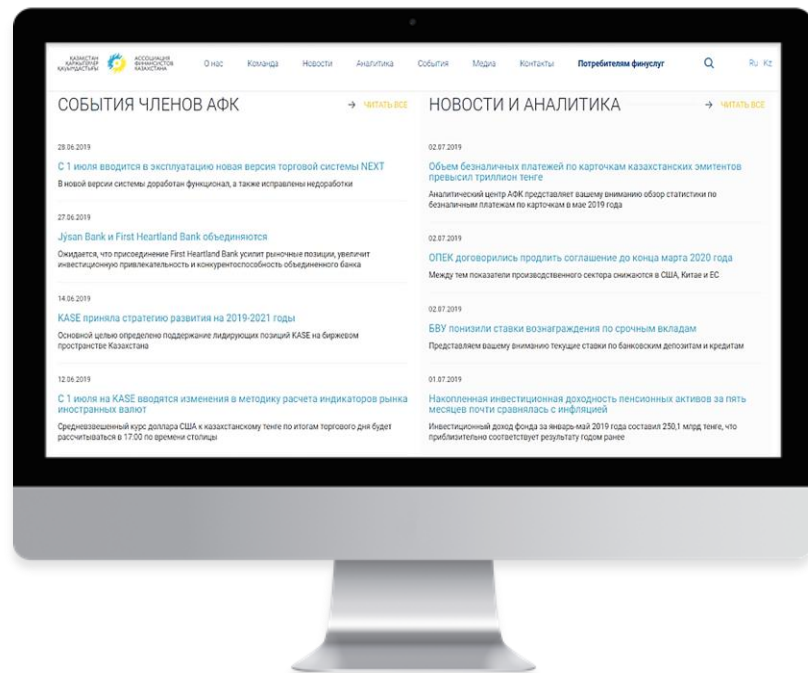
ҚАЗАҚСТАН ҚАРЖЫГЕРЛЕР ҚАУЫМДАСТЫҒЫ АССОЦИАЦИЯ ФИНАНСИСТОВ КАЗАХСТАНА

О нас Команда Новости Аналитика События Медиа Контакты Потребителям финуслуг

Ru Kz

СОБЫТИЯ ЧЛЕНОВ АФК

→ ЧИТАТЬ ВСЕ

28.06.2019

С 1 июля вводится в эксплуатацию новая версия торговой системы NEXT

В новой версии системы доработан функционал, а также исправлены недоработки

27.06.2019

Jýsan Bank и First Heartland Bank объединяются

Ожидается, что присоединение First Heartland Bank усилит рыночные позиции, увеличит инвестиционную привлекательность и конкурентоспособность объединенного банка

14.06.2019

KASE приняла стратегию развития на 2019-2021 годы

Основной целью определено поддержание лидирующих позиций KASE на биржевом пространстве Казахстана

12.06.2019

С 1 июля на KASE вводятся изменения в методику расчета индикаторов рынка иностранных валют

Средневзвешенный курс доллара США к казахстанскому тенге по итогам торгового дня будет рассчитываться в 17:00 по времени столицы

НОВОСТИ И АНАЛИТИКА

→ ЧИТАТЬ ВСЕ

02.07.2019

Объем безналичных платежей по карточкам казахстанских эмитентов превысил триллион тенге

Аналитический центр АФК представляет вашему вниманию обзор статистики по безналичным платежам по карточкам в мае 2019 года

02.07.2019

ОПЕК договорились продлить соглашение до конца марта 2020 года

Между тем показатели производственного сектора снижаются в США, Китае и ЕС

02.07.2019

БВУ понизили ставки вознаграждения по срочным вкладам

Представляем вашему вниманию текущие ставки по банковским депозитам и кредитам

01.07.2019

Накопленная инвестиционная доходность пенсионных активов за пять месяцев почти сравнялась с инфляцией

Инвестиционный доход фонда за январь-май 2019 года составил 250,1 млрд тенге, что приблизительно соответствует результату годом ранее